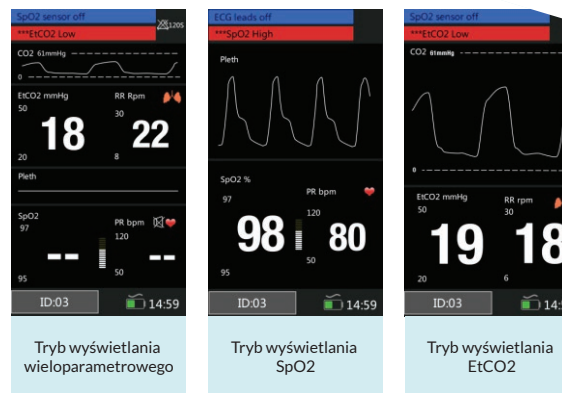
SpO2 sensor off
***EtCO2 Low
120S
CO2 61mmHg
0
EtCO2 mmHg
50
18
20
RR Rpm
30
22
8
Pleth
SpO2
97
--
95
PR bpm
120
--
50
ID:03
14:59

Tryb wyświetlania wieloparametrowego

ECG leads off
***SpO2 High
Pleth
SpO2 %
97
98
95
PR bpm
120
80
50
ID:03
14:59

Tryb wyświetlania SpO2

SpO2 sensor off
***EtCO2 Low
CO2 61mmHg
0
EtCO2 mmHg
50
19
20
RR rpm
30
18
6
ID:03
14:5

Tryb wyświetlania EtCO2